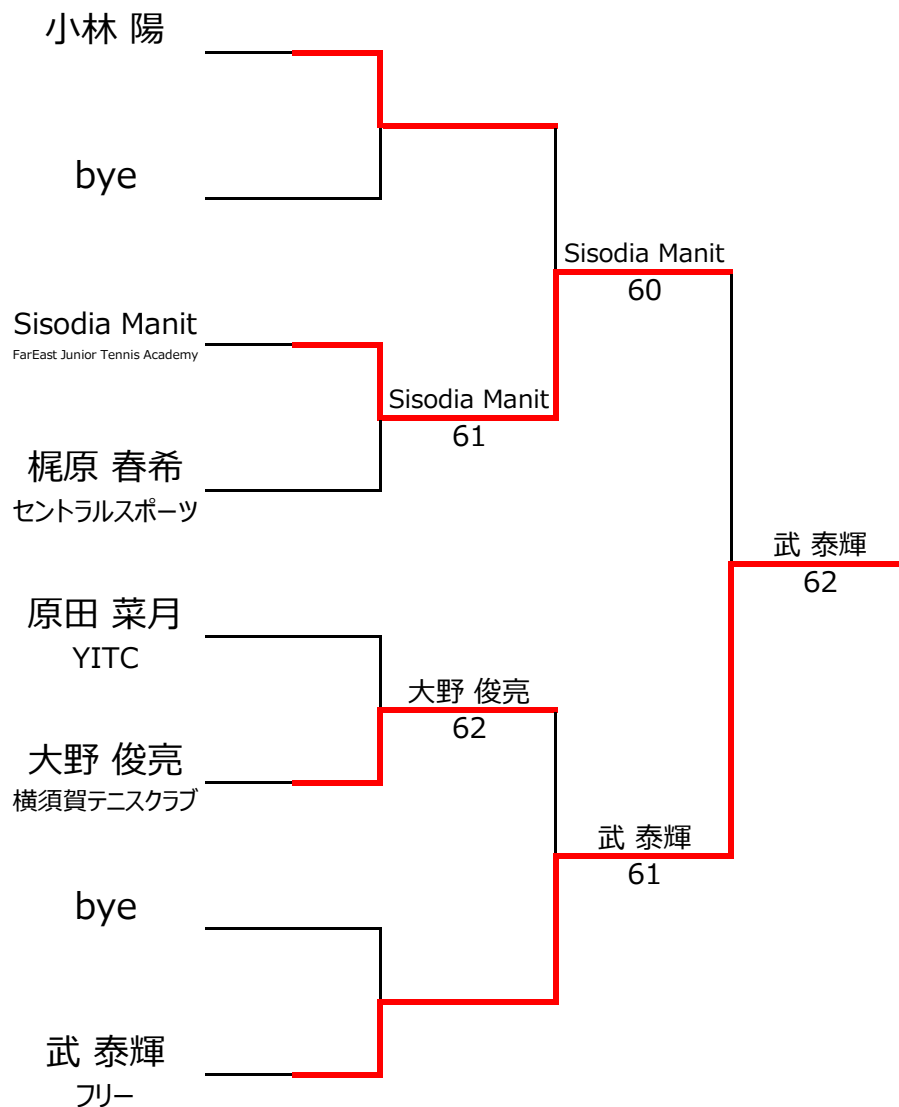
小林 陽

bye

Sisodia Manit
FarEast Junior Tennis Academy

梶原 春希
セントラルスポーツ

原田 菜月
YITC

大野 俊亮
横須賀テニスクラブ

bye

武 泰輝
フリー

Sisodia Manit
61

大野 俊亮
62

Sisodia Manit
60

武 泰輝
61

武 泰輝
62